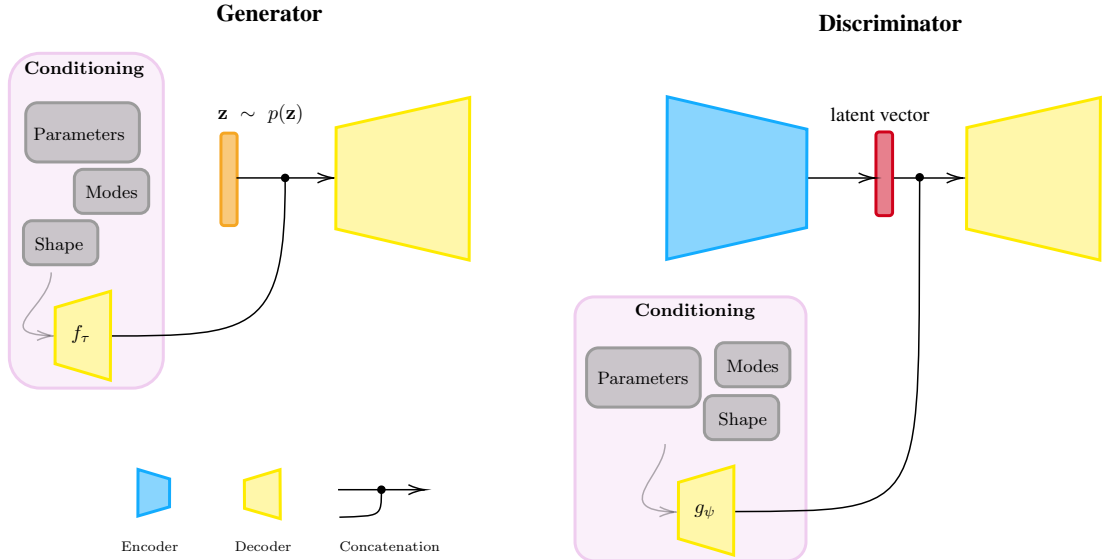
Generator

Conditioning

Parameters

Modes

Shape

$f_\tau$

$\mathbf{z} \sim p(\mathbf{z})$

Discriminator

latent vector

Conditioning

Parameters

Modes

Shape

$g_\psi$

Encoder

Decoder

Concatenation